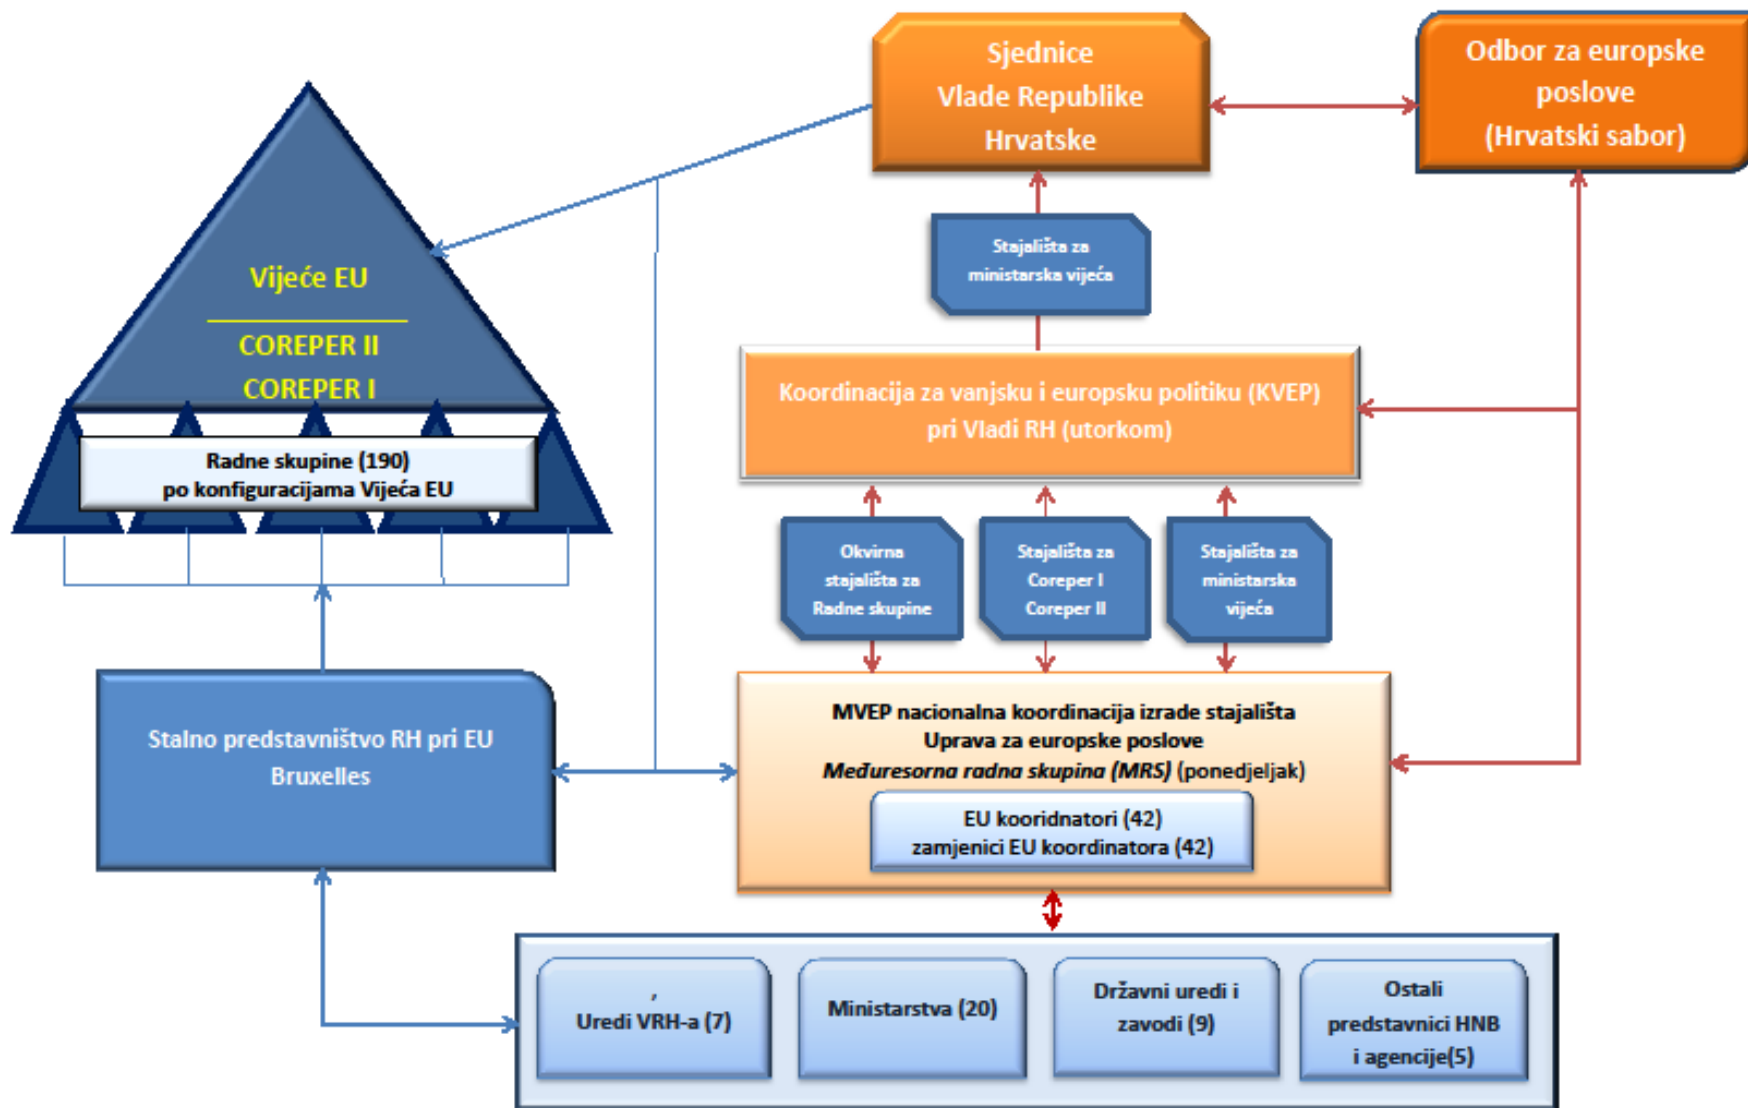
Sjednice Vlade Republike Hrvatske

Odbor za europske poslove (Hrvatski sabor)

Vijeće EU

COREPER II

COREPER I

Radne skupine (190) po konfiguracijama Vijeća EU

Stajališta za ministarska vijeća

Koordinacija za vanjsku i europsku politiku (KVEP) pri Vladi RH (utorkom)

Okvirna stajališta za Radne skupine

Stajališta za Coreper I Coreper II

Stajališta za ministarska vijeća

Stalno predstavništvo RH pri EU Bruxelles

MVEP nacionalna koordinacija izrade stajališta
Uprava za europske poslove
*Međuresorna radna skupina (MRS)* (ponedjeljak)

EU kooridnatori (42)
zamjenici EU koordinatora (42)

Uredi VRH-a (7)

Ministarstva (20)

Državni uredi i zavodi (9)

Ostali predstavnici HNB i agencije(5)